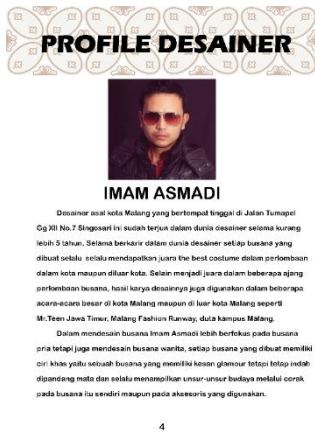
PROFILE DESAINER

IMAM ASMADI

Desainer asal kota Malang yang bertempat tinggal di Jalan Tumapel Gg XII No.7 Singosari ini sudah terjun dalam dunia desainer selama kurang lebih 5 tahun. Selama berkarir dalam dunia desainer setiap busana yang dibuat selalu selalu mendapatkan juara the best costume dalam perlombaan dalam kota maupun diluar kota. Selain menjadi juara dalam beberapa ajang perlombaan busana, hasil karya desainnya juga digunakan dalam beberapa acara-acara besar di kota Malang maupun di luar kota Malang seperti Mr.Teen Jawa Timur, Malang Fashion Runway, duta kampus Malang.

Dalam mendesain busana Imam Asmadi lebih berfokus pada busana pria tetapi juga mendesain busana wanita, setiap busana yang dibuat memiliki ciri khas yaitu sebuah busana yang memiliki kesan glamour tetapi tetap indah dipandang mata dan selalu menampilkan unsur-unsur budaya melalui corak pada busana itu sendiri maupun pada aksesoris yang digunakan.

4